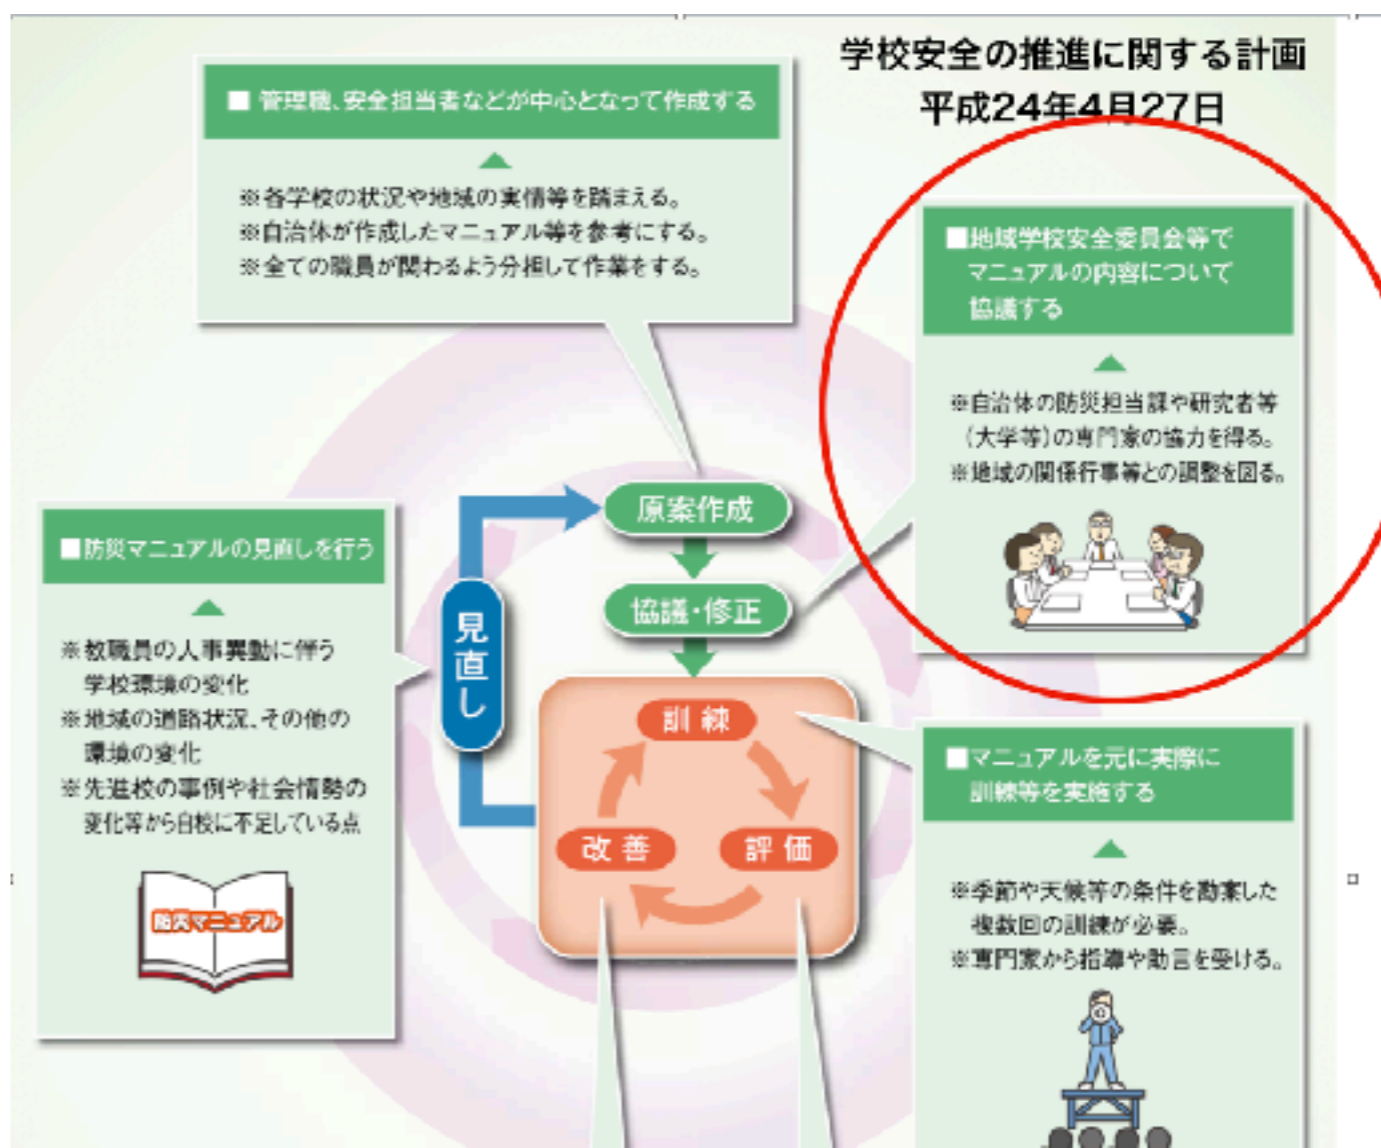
学校安全の推進に関する計画
平成24年4月27日

■ 管理職、安全担当者などが中心となって作成する

※各学校の状況や地域の実情等を踏まえる。
※自治体が作成したマニュアル等を参考にする。
※全ての職員が関わるよう分担して作業をする。

■地域学校安全委員会等でマニュアルの内容について協議する

※自治体の防災担当課や研究者等(大学等)の専門家の協力を得る。
※地域の関係行事等との調整を図る。

■防災マニュアルの見直しを行う

※教職員の人事異動に伴う学校環境の変化
※地域の道路状況、その他の環境の変化
※先進校の事例や社会情勢の変化等から自校に不足している点

防災マニュアル

見直し

原案作成

協議・修正

訓練

評価

改善

■マニュアルを元に実際に訓練等を実施する

※季節や天候等の条件を勘案した複数回の訓練が必要。
※専門家から指導や助言を受ける。